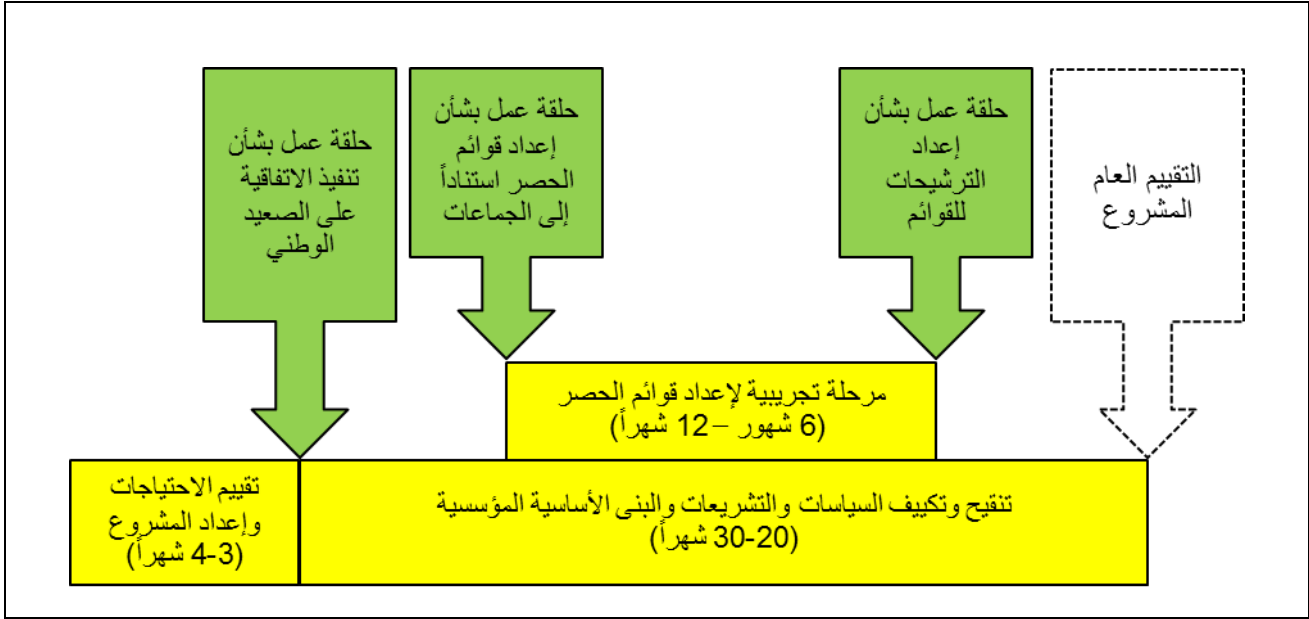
التقييم العام المشروع

حلقة عمل بشأن إعداد الترشيحات للقوائم

حلقة عمل بشأن إعداد قوائم الحصر استناداً إلى الجماعات

حلقة عمل بشأن تنفيذ الاتفاقية على الصعيد الوطني

مرحلة تجريبية لإعداد قوائم الحصر (6 شهور – 12 شهراً)

تقييم الاحتياجات وإعداد المشروع (3-4 شهراً)

تنقيح وتكييف السياسات والتشريعات والبنى الأساسية المؤسسية (20-30 شهراً)